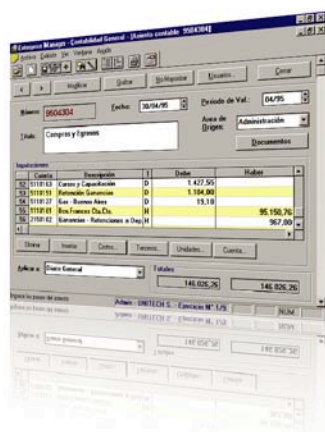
Enterprise Manager - Contabilidad General - [Asiento contable 9504304]

Archivo Edición Ver Ventana Ayuda

Modificar Grabar No Registrar Usuario... Cerrar

Número: 9504304 Fecha: 30/04/95 Período de Val.: 04/95

Título: Compras y Egresos Area de Origen: Administración

Documentos

Imputaciones

| | Cuenta | Descripción | T | Debe | Haber |
|---|---|---|---|---|---|
| 52 | 5110163 | Cursos y Capacitación | D | 1.427,55 | |
| 53 | 5110133 | Retención Ganancias | D | 1.104,00 | |
| 54 | 5110127 | Gas - Buenos Aires | D | 19,10 | |
| 55 | 5110101 | Bco.Frances Cta.Cte. | H | | 95.150,76 |
| 56 | 2150102 | Ganancias - Retenciones a Dep. | H | | 967,00 |

Obtener Insertar Centro... Terceros... Unidades... Cuenta...

Aplicar a: Diario General

Totales

146.026,26 146.026,26

Ingrese los datos del asiento

Admin - UNITECH S. - Ejercicio N° 1/95

NUM